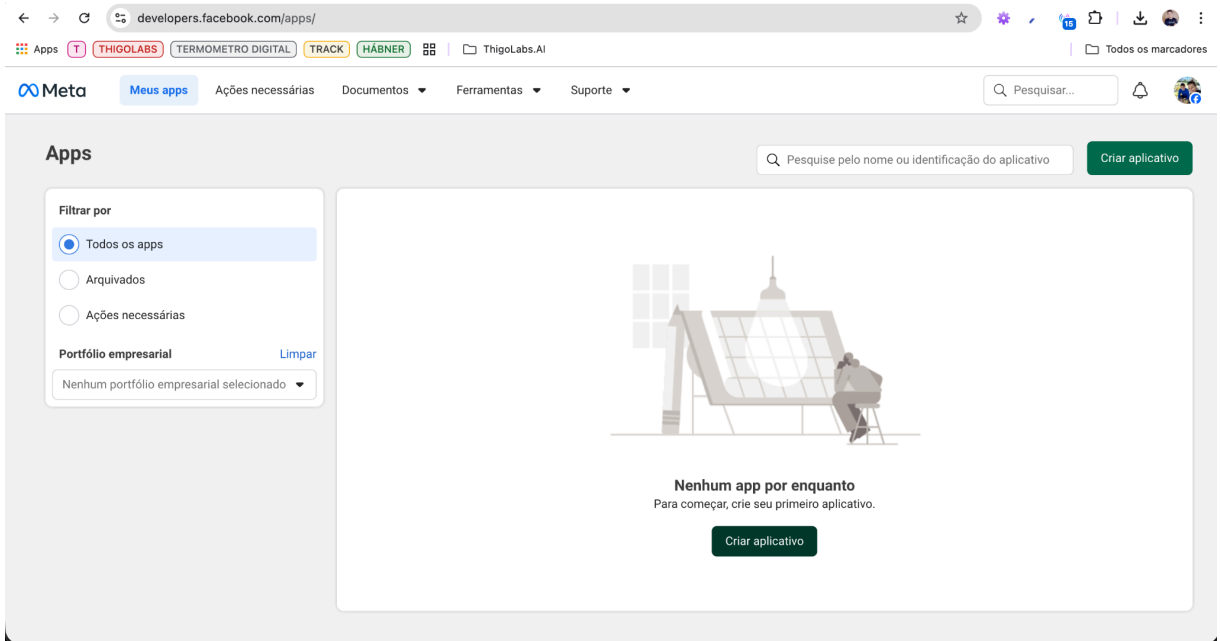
developers.facebook.com/apps/

15

Apps T THIGOLABS TERMOMETRO DIGITAL TRACK HÁBNER ThigoLabs.AI

Todos os marcadores

Meta Meus apps Ações necessárias Documentos Ferramentas Suporte

Pesquisar...

Apps

Pesquise pelo nome ou identificação do aplicativo

Criar aplicativo

Filtrar por

Todos os apps

Arquivados

Ações necessárias

Portfólio empresarial

Limpar

Nenhum portfólio empresarial selecionado

Nenhum app por enquanto

Para começar, crie seu primeiro aplicativo.

Criar aplicativo